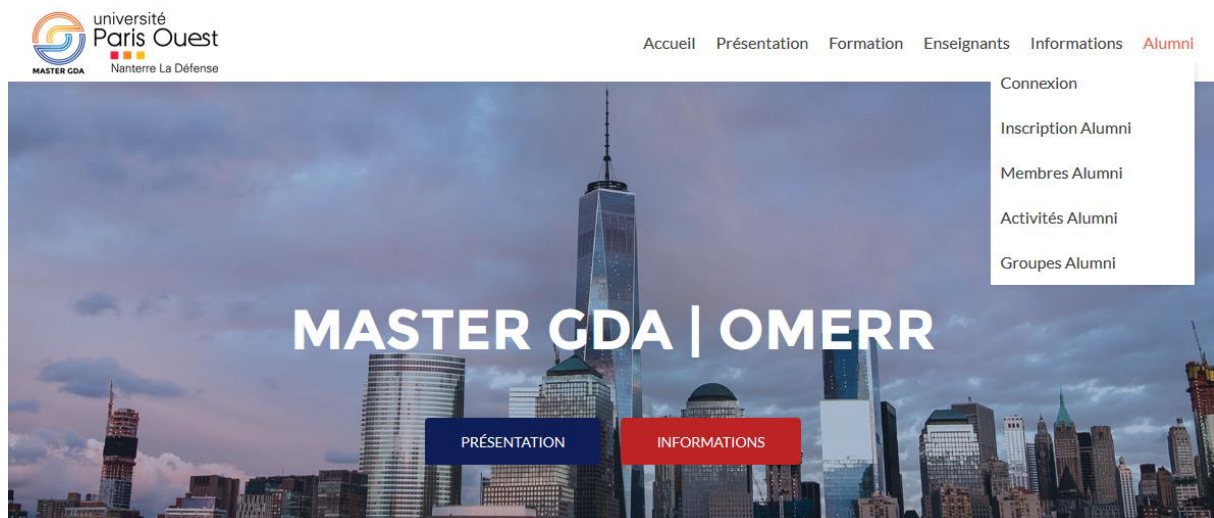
MASTER GDA

université
Paris Ouest
Nanterre La Défense

Accueil Présentation Formation Enseignants Informations Alumni

Connexion

Inscription Alumni

Membres Alumni

Activités Alumni

Groupes Alumni

MASTER GDA | OMERR

PRÉSENTATION

INFORMATIONS